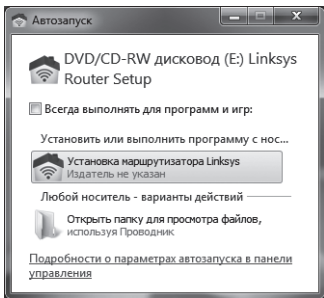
Автозапуск

DVD/CD-RW дисковод (E:) Linksys Router Setup

Всегда выполнять для программ и игр:

Установить или выполнить программу с нос...

Установка маршрутизатора Linksys
Издатель не указан

Любой носитель - варианты действий

Открыть папку для просмотра файлов, используя Проводник

Подробности о параметрах автозапуска в панели управления